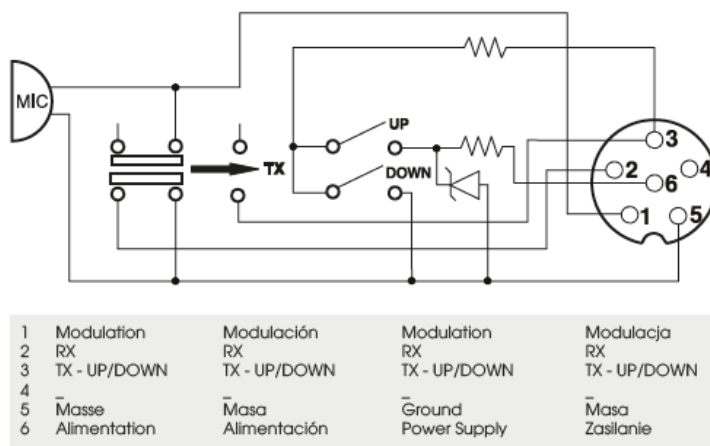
MIC

TX

UP

DOWN

3
2
4
6
1
5

| | | | | |
|---|---|---|---|---|
| 1 | Modulation | Modulación | Modulation | Modulacja |
| 2 | RX | RX | RX | RX |
| 3 | TX - UP/DOWN | TX - UP/DOWN | TX - UP/DOWN | TX - UP/DOWN |
| 4 | _ | _ | _ | _ |
| 5 | Masse | Masa | Ground | Masa |
| 6 | Alimentation | Alimentación | Power Supply | Zasilanie |